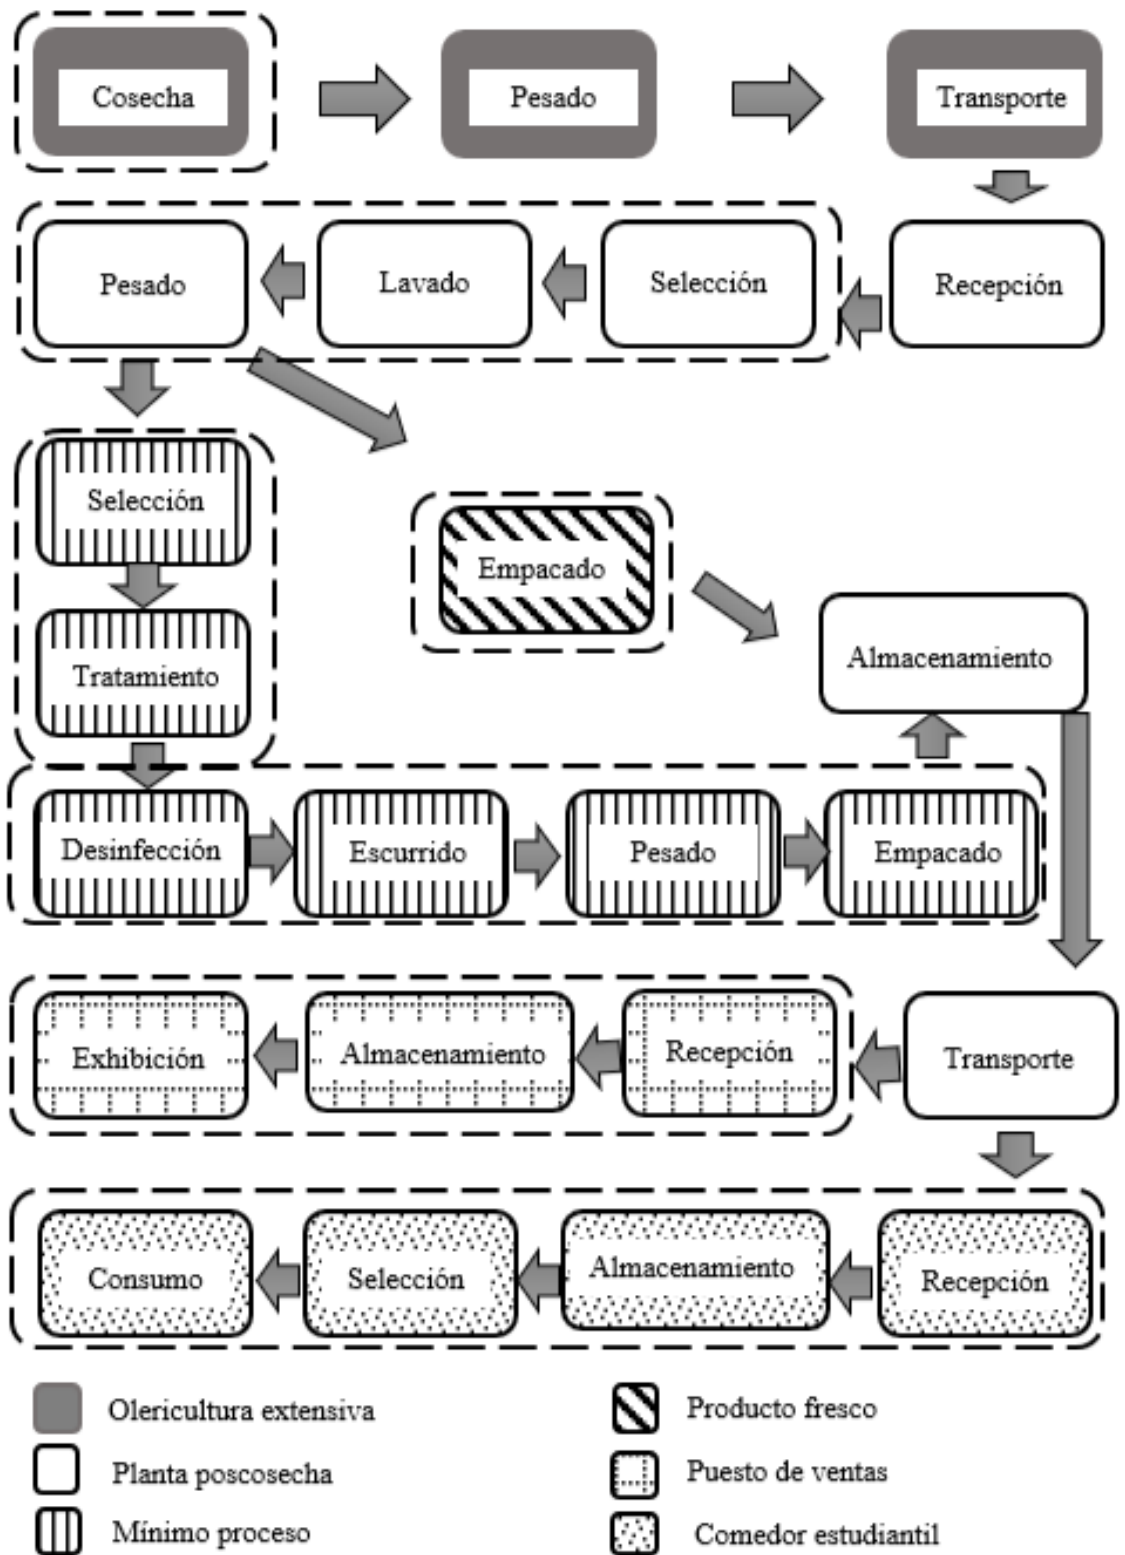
Cosecha
Pesado
Transporte

Recepción
Selección
Lavado
Pesado

Selección
Tratamiento

Empacado

Almacenamiento

Desinfección
Escurrido
Pesado
Empacado

Transporte
Recepción
Almacenamiento
Exhibición

Recepción
Almacenamiento
Selección
Consumo

Olericultura extensiva
Planta poscosecha
Mínimo proceso
Producto fresco
Puesto de ventas
Comedor estudiantil